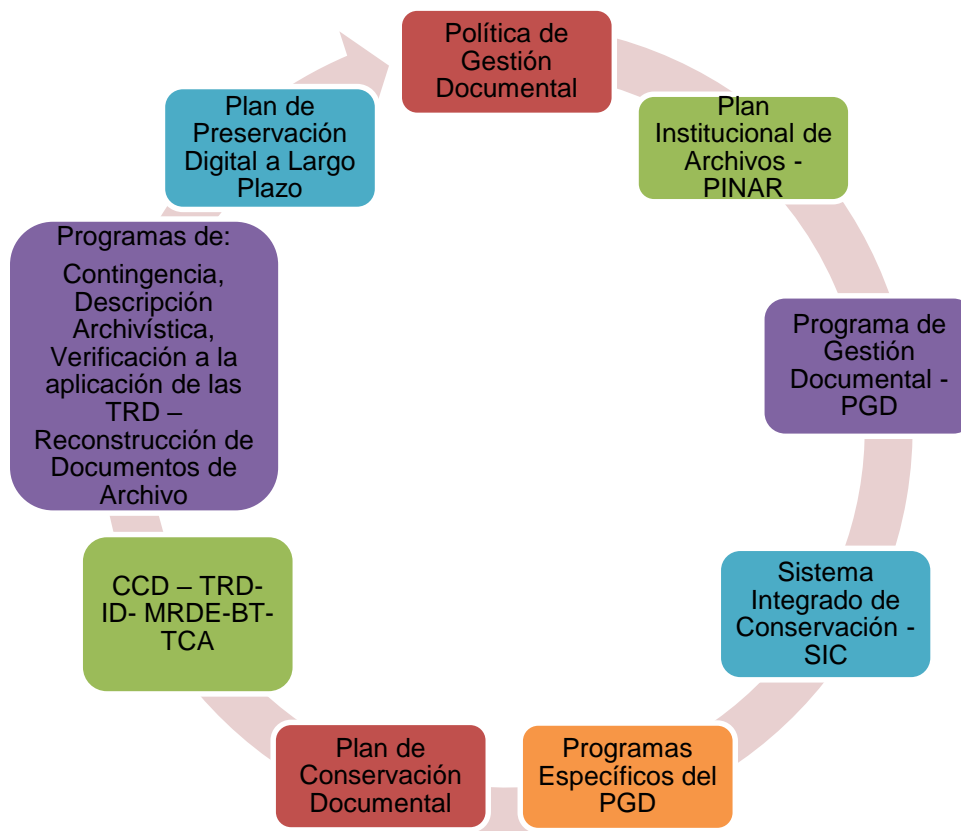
Política de Gestión Documental

Plan Institucional de Archivos - PINAR

Programa de Gestión Documental - PGD

Sistema Integrado de Conservación - SIC

Programas Específicos del PGD

Plan de Conservación Documental

CCD – TRD- ID- MRDE-BT- TCA

Programas de:

Contingencia, Descripción Archivística, Verificación a la aplicación de las TRD – Reconstrucción de Documentos de Archivo

Plan de Preservación Digital a Largo Plazo